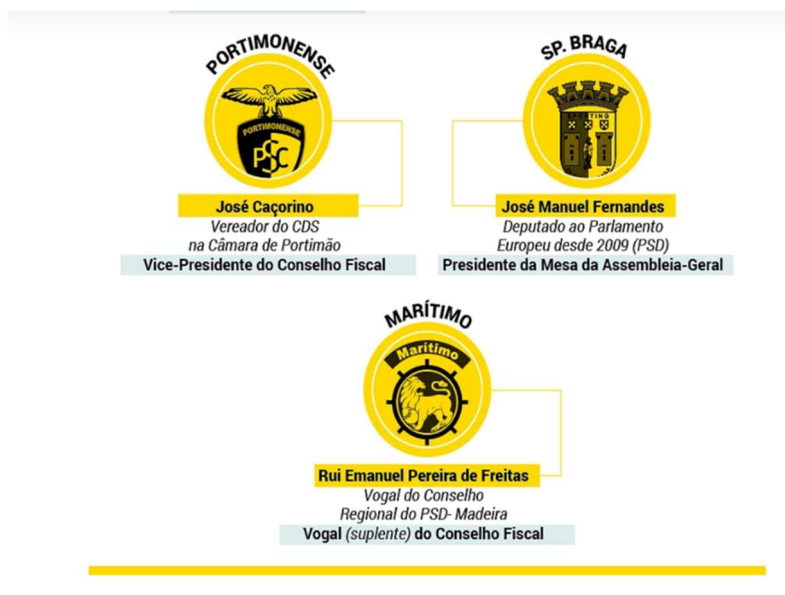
PORTIMONENSE

PORTIMONENSE

PSC

José Caçorino

Vereador do CDS na Câmara de Portimão

Vice-Presidente do Conselho Fiscal

SP. BRAGA

SPORTING

José Manuel Fernandes

Deputado ao Parlamento Europeu desde 2009 (PSD)

Presidente da Mesa da Assembleia-Geral

MARÍTIMO

Marítimo

Rui Emanuel Pereira de Freitas

Vogal do Conselho Regional do PSD- Madeira

Vogal (suplente) do Conselho Fiscal